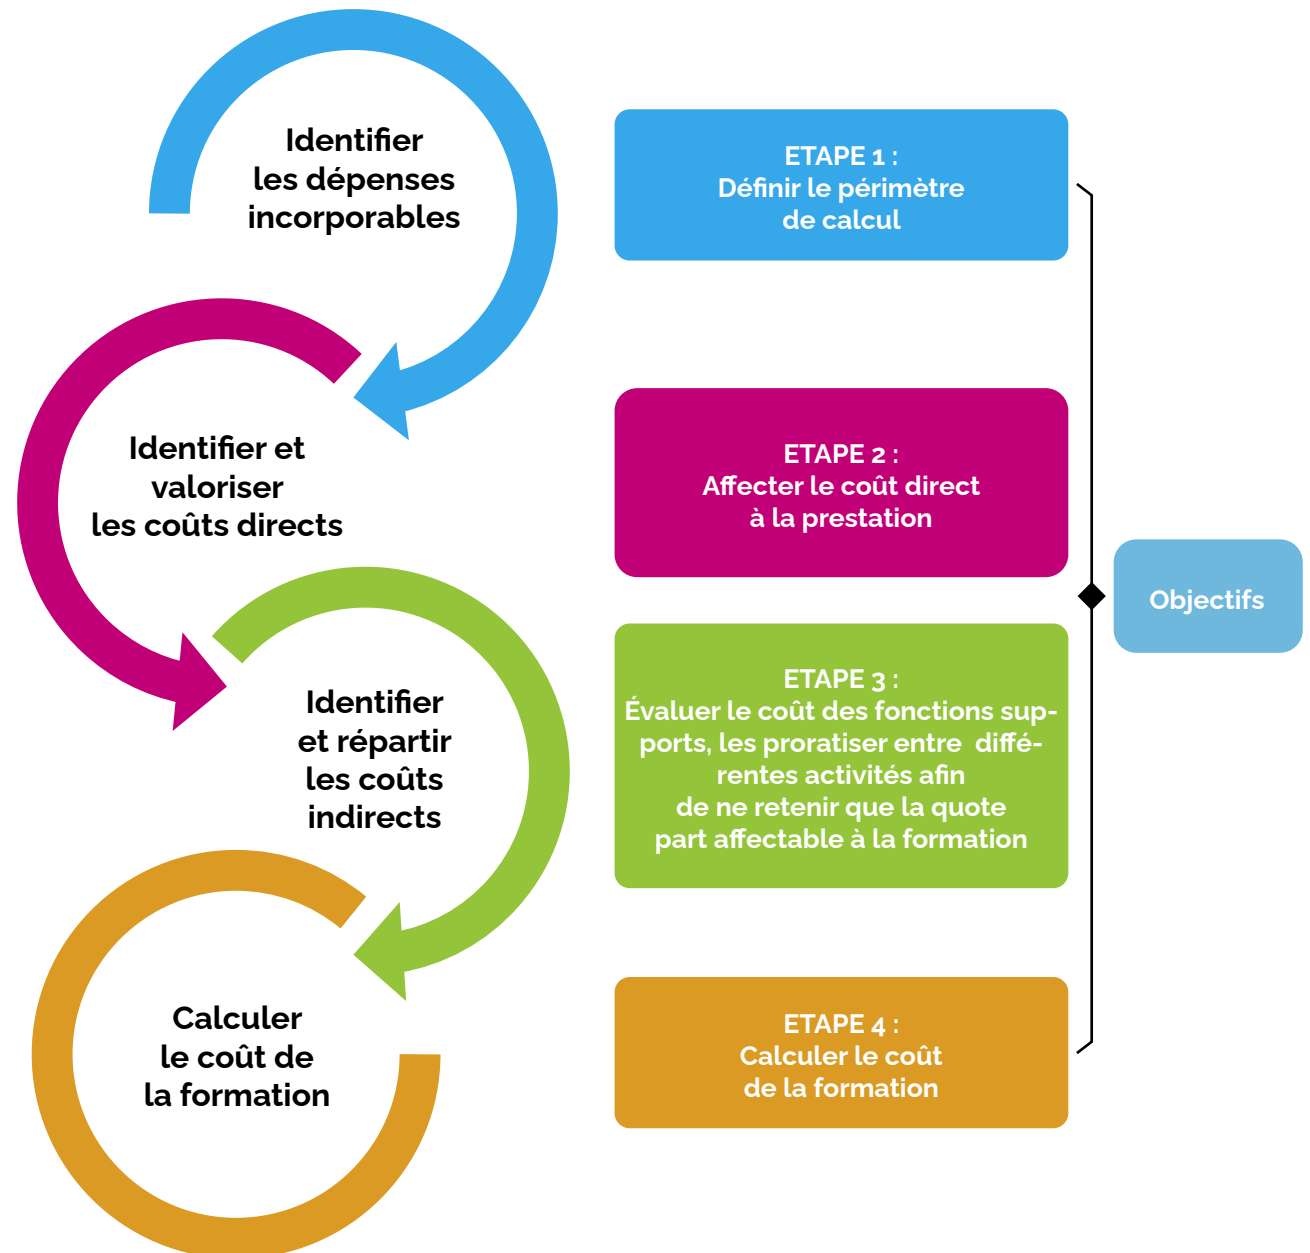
Identifier les dépenses incorporables

Identifier et valoriser les coûts directs

Identifier et répartir les coûts indirects

Calculer le coût de la formation

ETAPE 1 :
Définir le périmètre de calcul

ETAPE 2 :
Affecter le coût direct à la prestation

ETAPE 3 :
Évaluer le coût des fonctions supports, les proratiser entre différentes activités afin de ne retenir que la quote part affectable à la formation

ETAPE 4 :
Calculer le coût de la formation

Objectifs